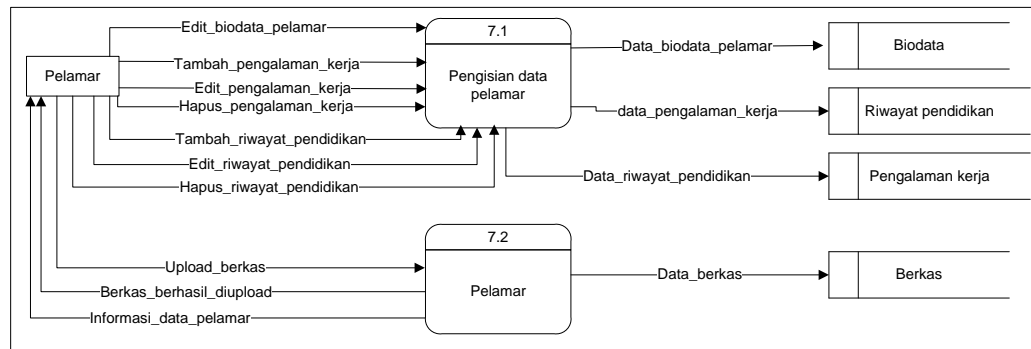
Pelamar

Edit_biodata_pelamar
Tambah_pengalaman_kerja
Edit_pengalaman_kerja
Hapus_pengalaman_kerja
Tambah_riwayat_pendidikan
Edit_riwayat_pendidikan
Hapus_riwayat_pendidikan

7.1
Pengisian data pelamar

Data_biodata_pelamar
Biodata
data_pengalaman_kerja
Riwayat pendidikan
Data_riwayat_pendidikan
Pengalaman kerja

Upload_berkas
Berkas_berhasil_diupload
Informasi_data_pelamar

7.2
Pelamar

Data_berkas
Berkas